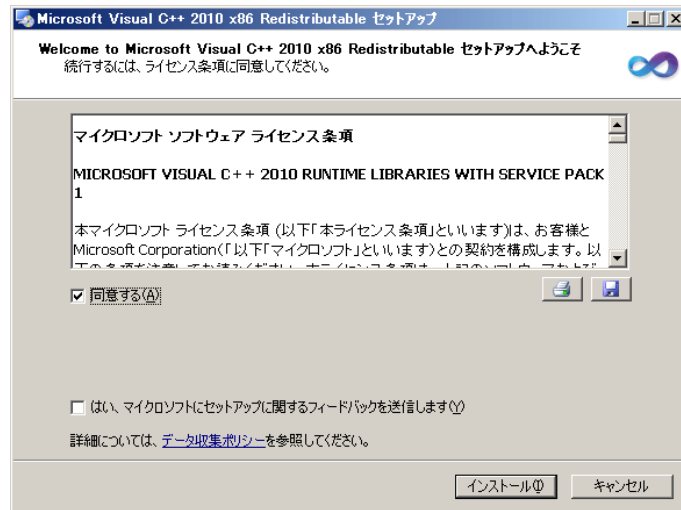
Microsoft Visual C++ 2010 x86 Redistributable セットアップ

Welcome to Microsoft Visual C++ 2010 x86 Redistributable セットアップへようこそ
続行するには、ライセンス条項に同意してください。

マイクロソフト ソフトウェア ライセンス条項

MICROSOFT VISUAL C++ 2010 RUNTIME LIBRARIES WITH SERVICE PACK 1

本マイクロソフト ライセンス条項 (以下「本ライセンス条項」といいます)は、お客様と Microsoft Corporation(「以下「マイクロソフト」といいます)との契約を構成します。以 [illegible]

☑ 同意する(A)

☐ はい、マイクロソフトにセットアップに関するフィードバックを送信します(Y)

詳細については、データ収集ポリシーを参照してください。

インストール(I)　キャンセル